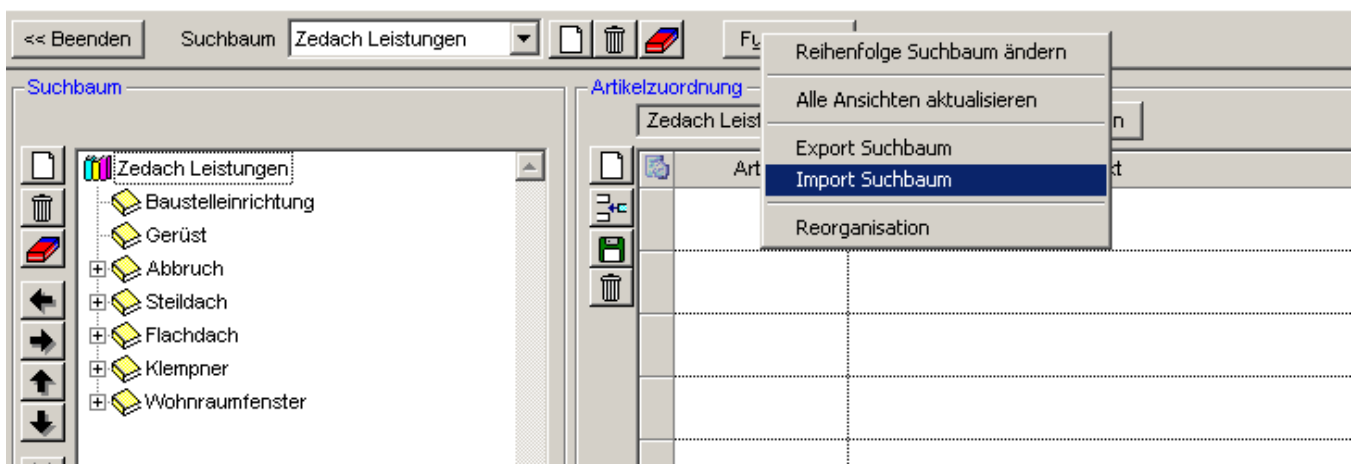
<< Beenden

Suchbaum Zedach Leistungen

Fu

Reihenfolge Suchbaum ändern

Alle Ansichten aktualisieren

Export Suchbaum

Import Suchbaum

Reorganisation

Suchbaum

Zedach Leistungen

Baustelleinrichtung

Gerüst

Abbruch

Steildach

Flachdach

Klempner

Wohnraumfenster

Artikelzuordnung

Zedach Leist

n

Art

xt